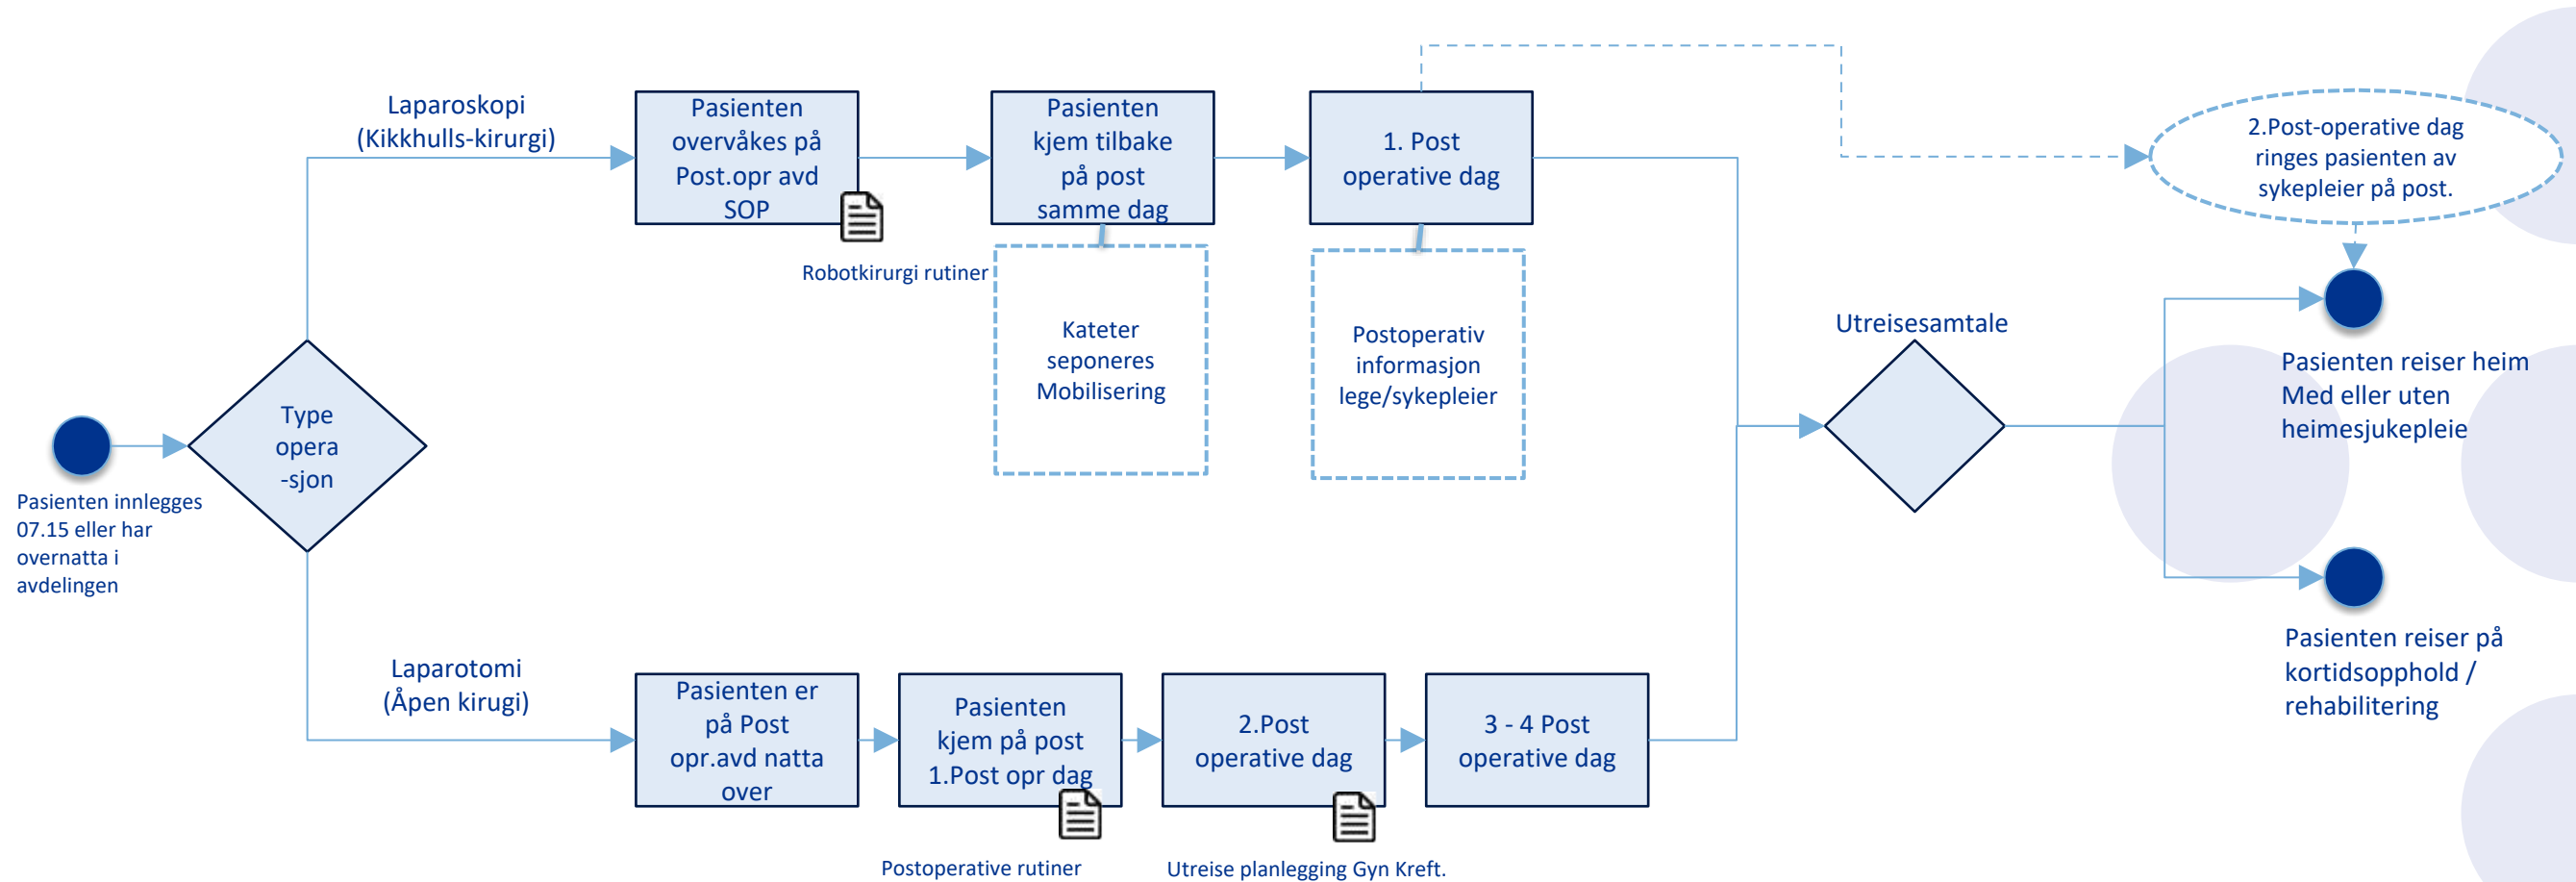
Pasienten innlegges 07.15 eller har overnatta i avdelingen

Type opera -sjon

Laparoskopi (Kikkhulls-kirurgi)

Pasienten overvåkes på Post.opr avd SOP

Robotkirurgi rutiner

Pasienten kjem tilbake på post samme dag

Kateter seponeres Mobilisering

1. Post operative dag

Postoperativ informasjon lege/sykepleier

2.Post-operative dag ringes pasienten av sykepleier på post.

Utreisesamtale

Pasienten reiser heim Med eller uten heimesjukepleie

Pasienten reiser på kortidsopphold / rehabilitering

Laparotomi (Åpen kirugi)

Pasienten er på Post opr.avd natta over

Pasienten kjem på post 1.Post opr dag

Postoperative rutiner

2.Post operative dag

Utreise planlegging Gyn Kreft.

3 - 4 Post operative dag